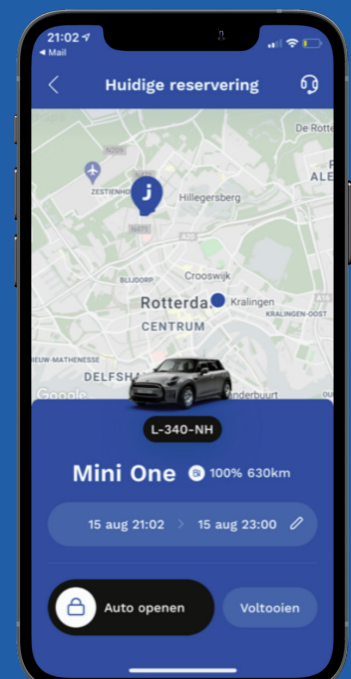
21:02
◀ Mail

Huidige reservering

N209
ZESTIENHOVEN
Hillegersberg
N471
A20
De Rotte
ALE
Crooswijk
Rotterda
Kralingen
KRALINGEN-OOST
CENTRUM
IEUW-MATHENESSE
DELFSHA
Google
nderbuurt

L-340-NH

Mini One 100% 630km

15 aug 21:02 > 15 aug 23:00

Auto openen

Voltooien